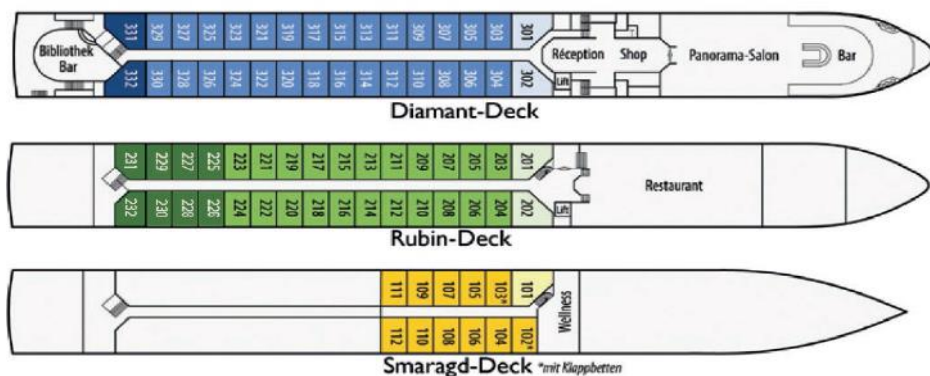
Bibliothek Bar

331 329 327 325 323 321 319 317 315 313 311 309 307 305 303 301

332 330 328 326 324 322 320 318 316 314 312 310 308 306 304 302

Lift

Réception

Shop

Panorama-Salon

Bar

Diamant-Deck

231 229 227 225 223 221 219 217 215 213 211 209 207 205 203 201

232 230 228 226 224 222 220 218 216 214 212 210 208 206 204 202

Lift

Restaurant

Rubin-Deck

111 109 107 105 103* 101

112 110 108 106 104 102*

Wellness

Smaragd-Deck *mit Klappbetten